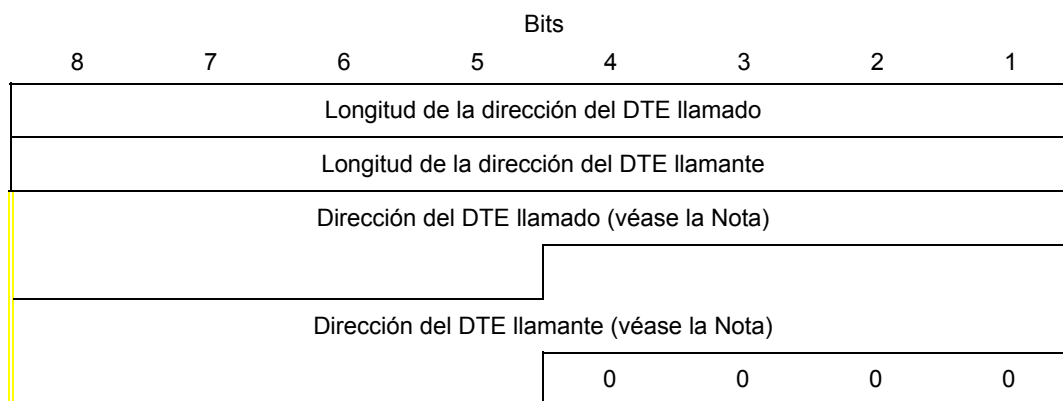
Bits

| 8 | 7 | 6 | 5 | 4 | 3 | 2 | 1 |
|---|---|---|---|---|---|---|---|
| Longitud de la dirección del DTE llamado | | | | | | | |
| Longitud de la dirección del DTE llamante | | | | | | | |
| Dirección del DTE llamado (véase la Nota) | | | | | | | |
| Dirección del DTE llamante (véase la Nota) | | | | | | | |
| | | | | 0 | 0 | 0 | 0 |